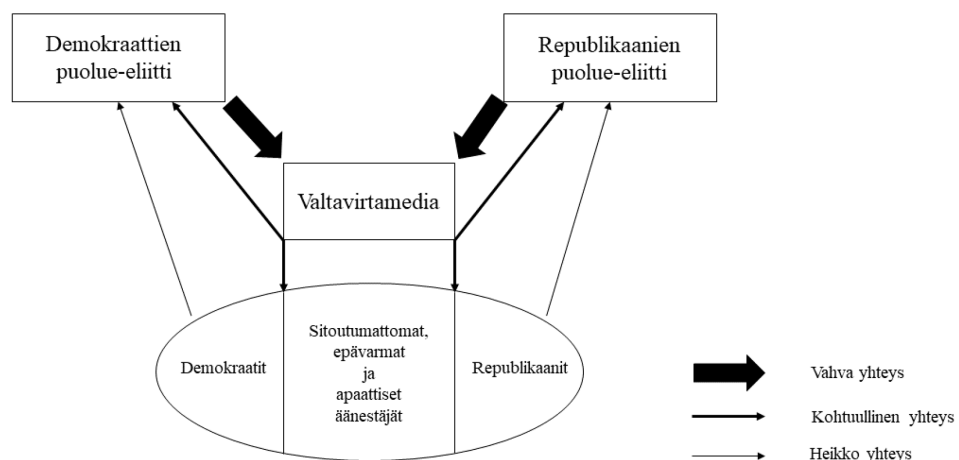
Demokraattien puolue-eliitti

Republikaanien puolue-eliitti

Valtavirtamedia

Demokraatit

Sitoutumattomat, epävarmat ja apaattiset äänestäjät

Republikaanit

Vahva yhteys

Kohtuullinen yhteys

Heikko yhteys